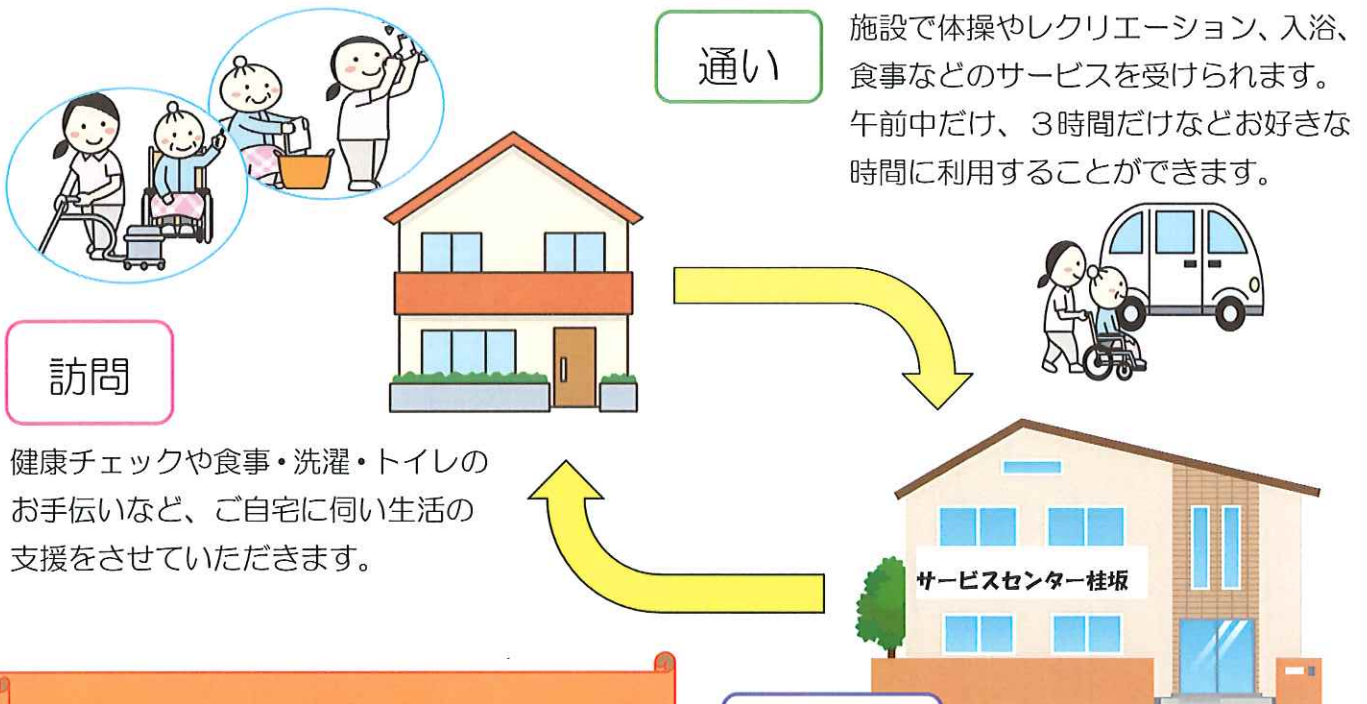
通い

施設で体操やレクリエーション、入浴、食事などのサービスを受けられます。午前中だけ、３時間だけなどお好きな時間に利用することができます。

訪問

健康チェックや食事・洗濯・トイレのお手伝いなど、ご自宅に伺い生活の支援をさせていただきます。

サービスセンター桂坂